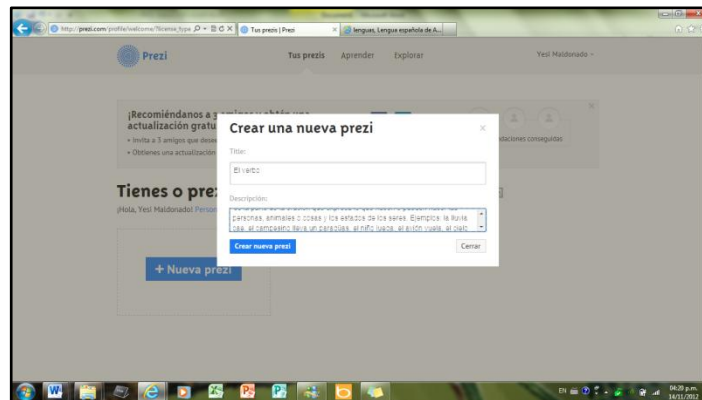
http://prezi.com/profile/welcome/?license_type
Tus prezis | Prezi
lenguas, Lengue española de A...

Prezi
Tus prezis
Aprender
Explorar
Yesi Maldonado

¡Recomiéndanos a 3 amigos y obtén una actualización gratu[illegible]
• Invita a 3 amigos que dese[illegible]
• Obtienes una actualización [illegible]
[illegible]daciones conseguidas

Tienes o prez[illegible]
¡Hola, Yesi Maldonado! Perso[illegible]

+ Nueva prezi

Crear una nueva prezi
×
Title:
El verbo
Descripción:
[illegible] personas, animales o cosas y los estados de los seres. Ejemplos: la lluvia cae, el campesino lleva un garañón, el niño juega, el avión vuela, el cielo
Crear nueva prezi
Cerrar

04:20 p.m.
14/11/2012